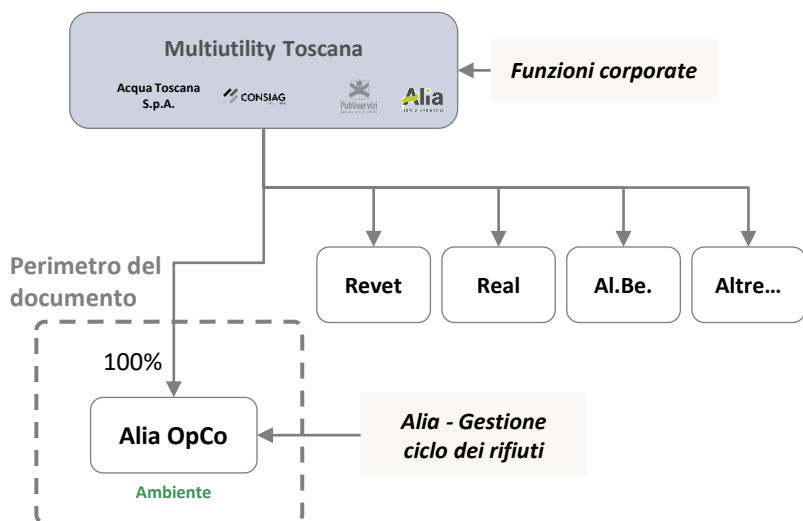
Multiutility Toscana

Acqua Toscana S.p.A.

CONSIAG

Publiservizi

Alia

Funzioni corporate

Perimetro del documento

Revet

Real

Al.Be.

Altre…

100%

Alia OpCo

Ambiente

Alia - Gestione ciclo dei rifiuti